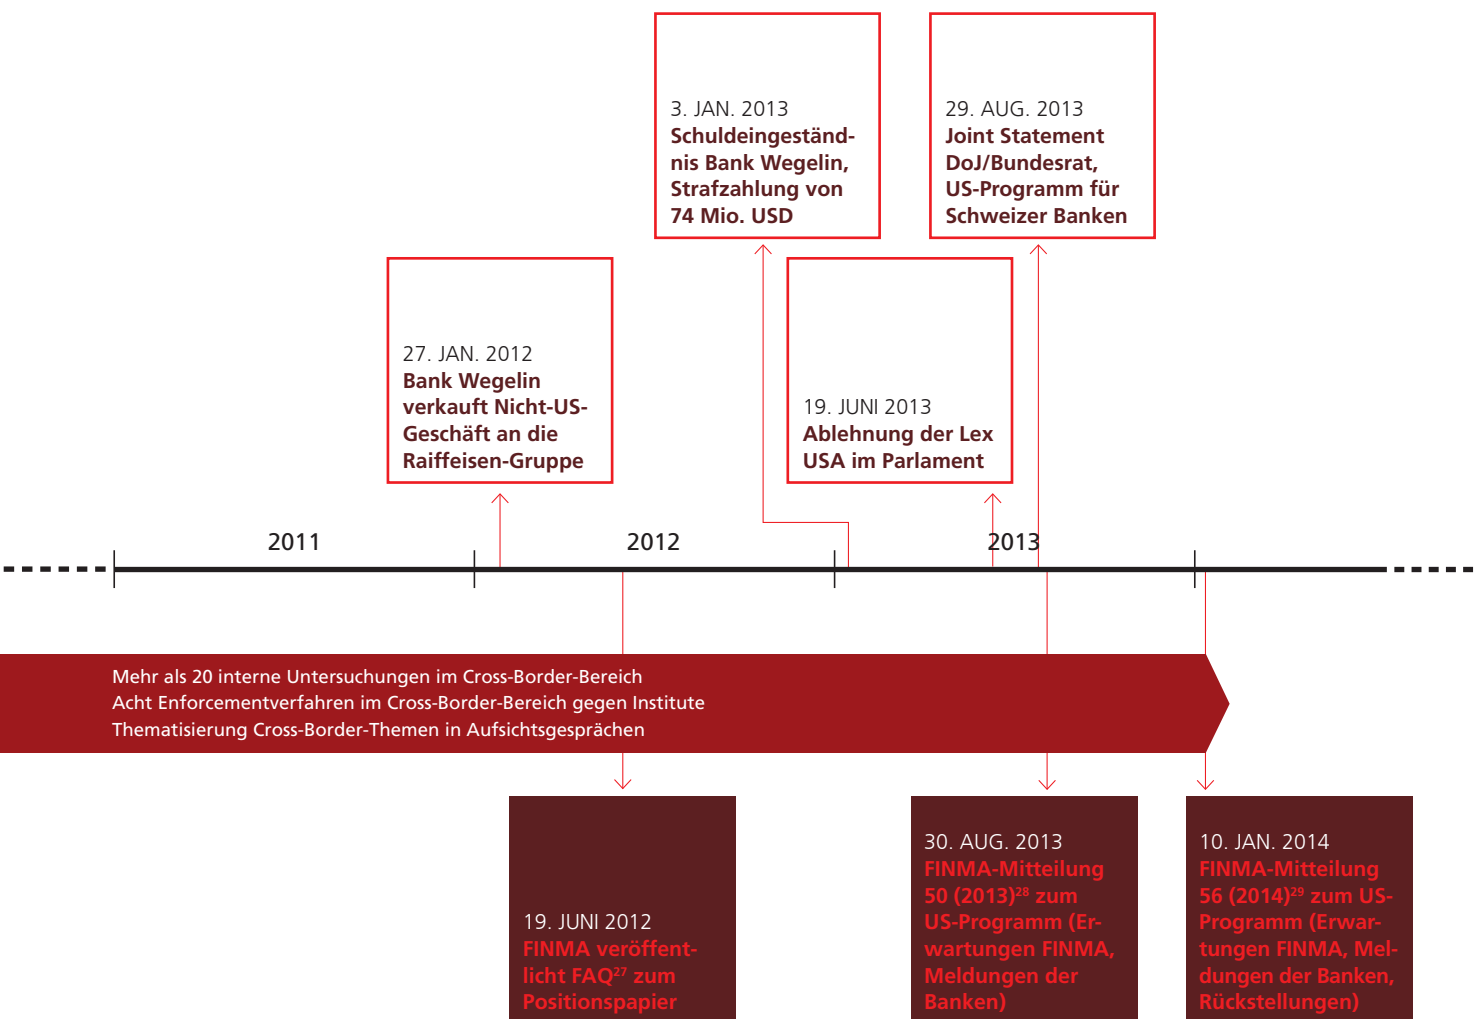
3. JAN. 2013
Schuldeingeständnis Bank Wegelin, Strafzahlung von 74 Mio. USD

29. AUG. 2013
Joint Statement DoJ/Bundesrat, US-Programm für Schweizer Banken

27. JAN. 2012
Bank Wegelin verkauft Nicht-US-Geschäft an die Raiffeisen-Gruppe

19. JUNI 2013
Ablehnung der Lex USA im Parlament

2011

2012

2013

Mehr als 20 interne Untersuchungen im Cross-Border-Bereich
Acht Enforcementverfahren im Cross-Border-Bereich gegen Institute
Thematisierung Cross-Border-Themen in Aufsichtsgesprächen

19. JUNI 2012
FINMA veröffentlicht FAQ$^{27}$ zum Positionspapier

30. AUG. 2013
FINMA-Mitteilung 50 (2013)$^{28}$ zum US-Programm (Erwartungen FINMA, Meldungen der Banken)

10. JAN. 2014
FINMA-Mitteilung 56 (2014)$^{29}$ zum US-Programm (Erwartungen FINMA, Meldungen der Banken, Rückstellungen)